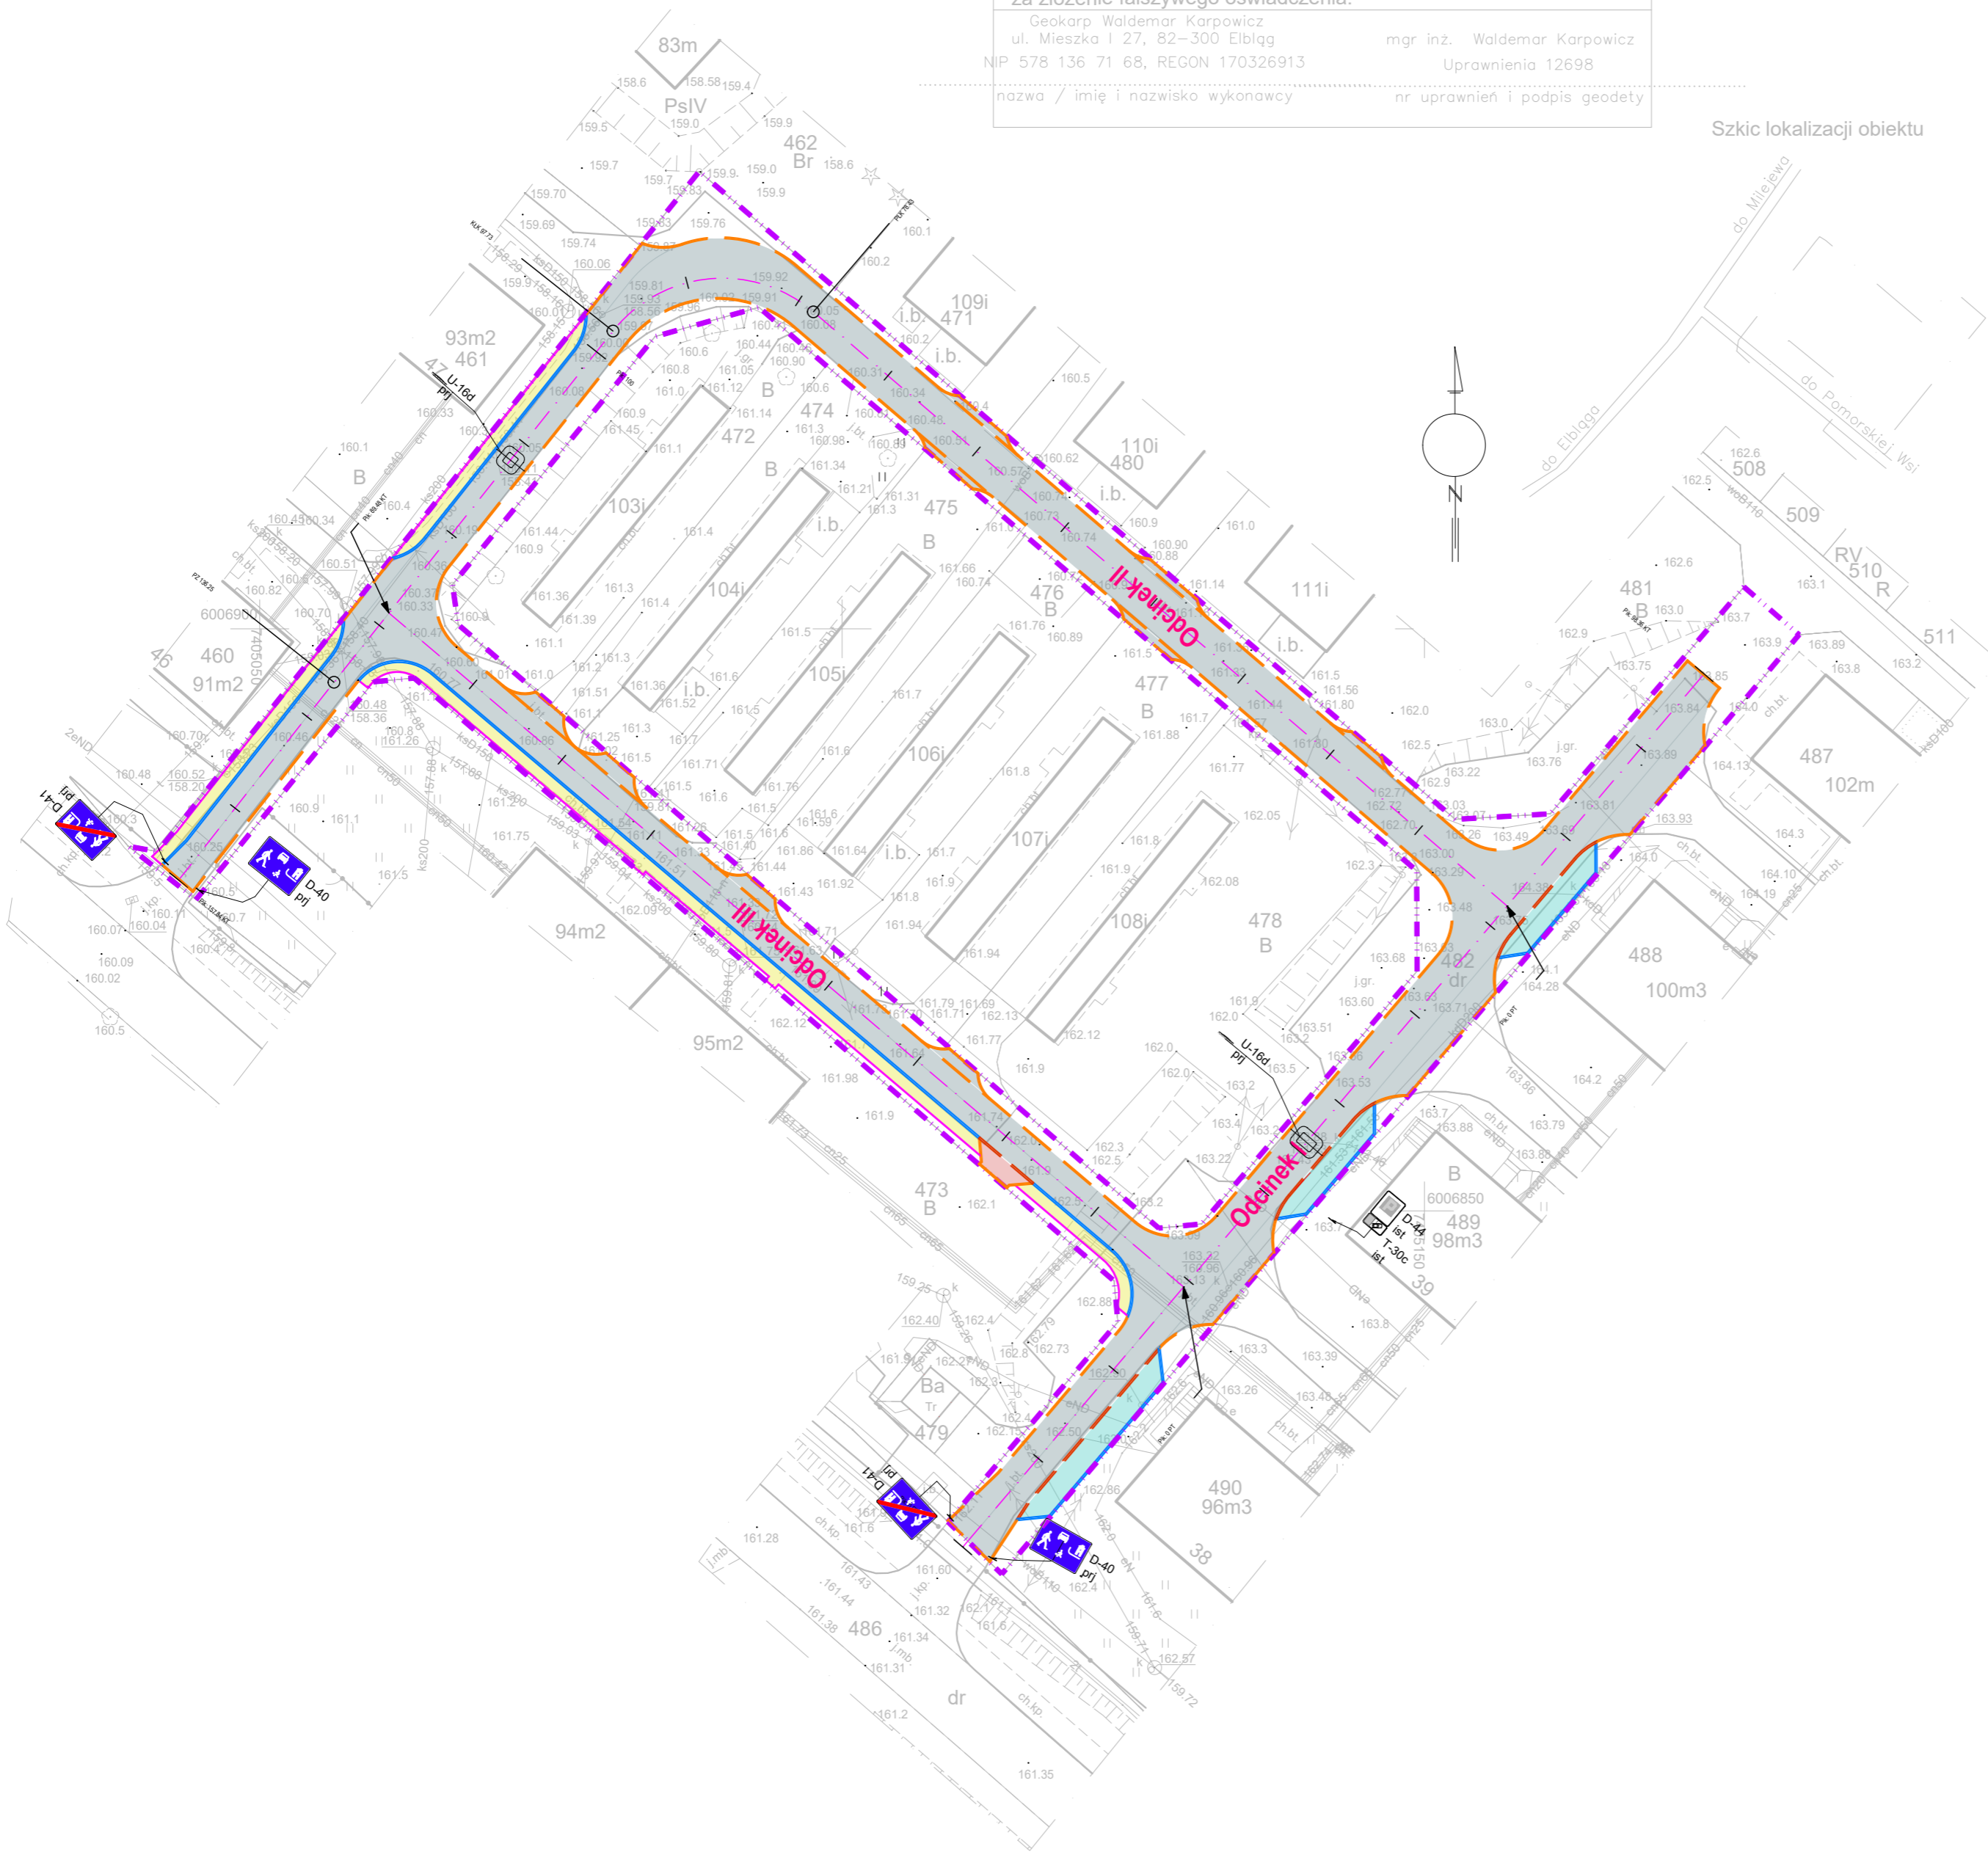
Geokarp Waldemar Karpowicz
ul. Mieszka I 27, 82-300 Elbląg
NIP 578 136 71 68, REGON 170326913

mgr inż. Waldemar Karpowicz
Uprawnienia 12698

nazwa / imię i nazwisko wykonawcy
nr uprawnień i podpis geodety

Szkic lokalizacji obiektu

83m
PsIV
462
Br
93m2
461
109i
471
110i
480
111i
481
B
508
509
RV
510
R
511
103j
104i
105i
106i
107i
108i
472
474
475
476
477
478
482
dr
487
102m
488
100m3
489
98m3
490
96m3
460
91m2
94m2
95m2
473
B
479
Ba
Tr
486
dr
38
39
i.b.
B

do Milejewa
do Pomorskiej Wsi
do Elbląga
N

Odcinek I
Odcinek II
Odcinek III

U-16d
prj
D-41
prj
D-40
prj
D-44
ist
T-30c
ist

6006850
6006900